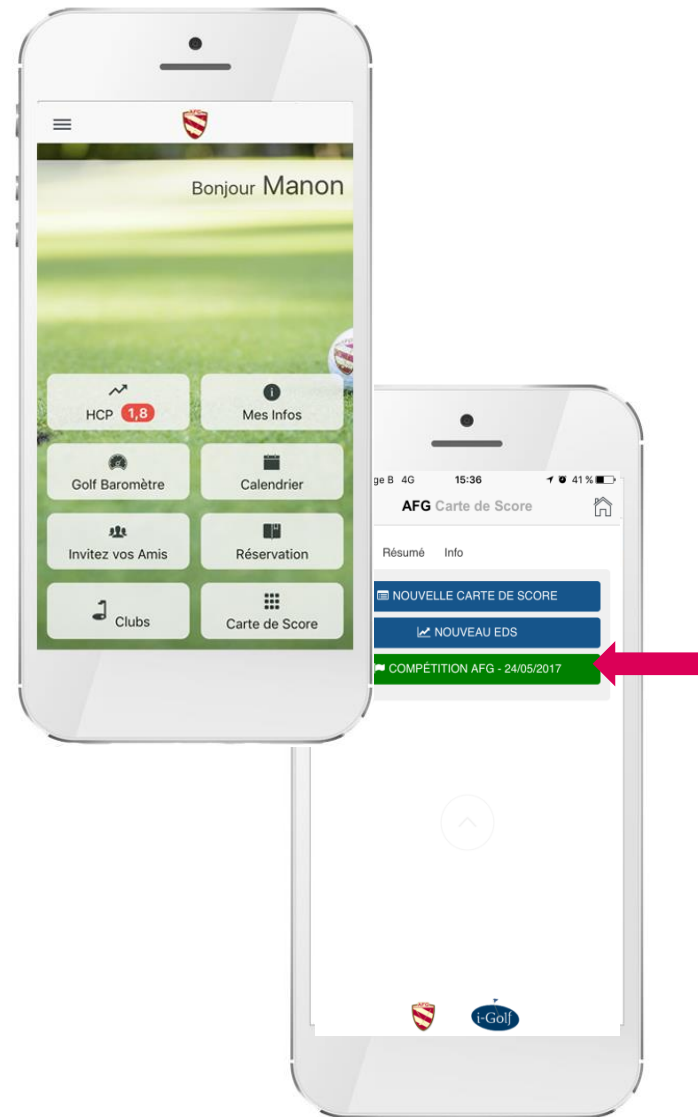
Bonjour Manon

HCP 1,8

Mes Infos

Golf Baromètre

Calendrier

Invitez vos Amis

Réservation

Clubs

Carte de Score

ge B 4G 15:36 41 %

AFG Carte de Score

Résumé Info

NOUVELLE CARTE DE SCORE

NOUVEAU EDS

COMPÉTITION AFG - 24/05/2017

i-Golf